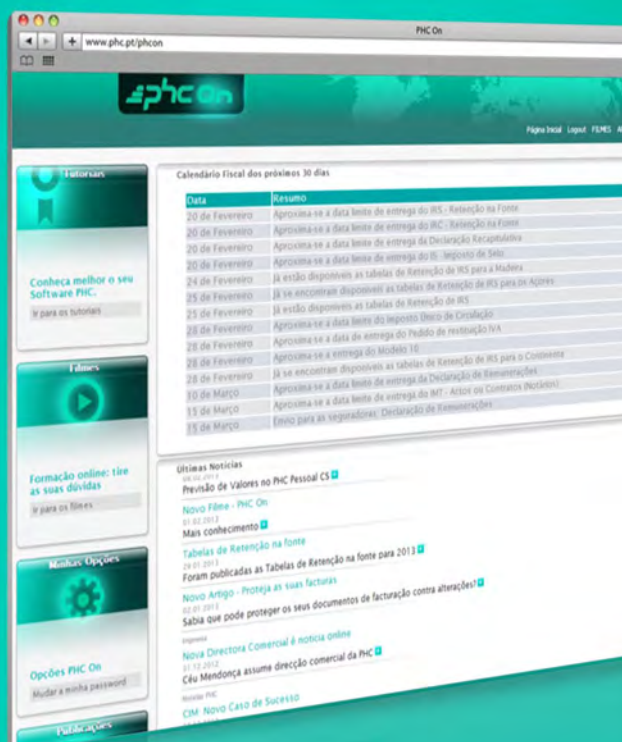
PHC On

www.phc.pt/phcon

phc On

Página Inicial Logout FILMES

Tutoriais

Conheça melhor o seu Software PHC.

Ir para os tutoriais

Filmes

Formação online: tire as suas dúvidas

Ir para os filmes

Minhas Opções

Opções PHC On

Mudar a minha password

Publicações

Calendário Fiscal dos próximos 30 dias

| Data | Resumo |
|---|---|
| 20 de Fevereiro | Aproxima-se a data limite de entrega do IRS - Retenção na Fonte |
| 20 de Fevereiro | Aproxima-se a data limite de entrega do IRC - Retenção na Fonte |
| 20 de Fevereiro | Aproxima-se a data limite de entrega da Declaração Recapitulativa |
| 20 de Fevereiro | Aproxima-se a data limite de entrega do IS - Imposto de Selo |
| 24 de Fevereiro | Já estão disponíveis as tabelas de Retenção de IRS para a Madeira |
| 25 de Fevereiro | Já se encontram disponíveis as tabelas de Retenção de IRS para os Açores |
| 25 de Fevereiro | Já estão disponíveis as tabelas de Retenção de IRS |
| 28 de Fevereiro | Aproxima-se a data limite do Imposto Único de Circulação |
| 28 de Fevereiro | Aproxima-se a data de entrega do Pedido de restituição IVA |
| 28 de Fevereiro | Aproxima-se a entrega do Modelo 10 |
| 28 de Fevereiro | Já se encontram disponíveis as tabelas de Retenção de IRS para o Continente |
| 10 de Março | Aproxima-se a data limite de entrega da Declaração de Remunerações |
| 15 de Março | Aproxima-se a data limite de entrega do IMT - Actos ou Contratos (Notários) |
| 15 de Março | Envio para as seguradoras: Declaração de Remunerações |

Últimas Notícias

08.02.2013
Previsão de Valores no PHC Pessoal CS

Novo Filme - PHC On
01.02.2013
Mais conhecimento

Tabelas de Retenção na fonte
29.01.2013
Foram publicadas as Tabelas de Retenção na fonte para 2013

Novo Artigo - Proteja as suas facturas
02.01.2013
Sabia que pode proteger os seus documentos de facturação contra alterações?

Imprensa
Nova Directora Comercial é notícia online
07.12.2012
Céu Mendonça assume direcção comercial da PHC

Notícias PHC
CIM: Novo Caso de Sucesso